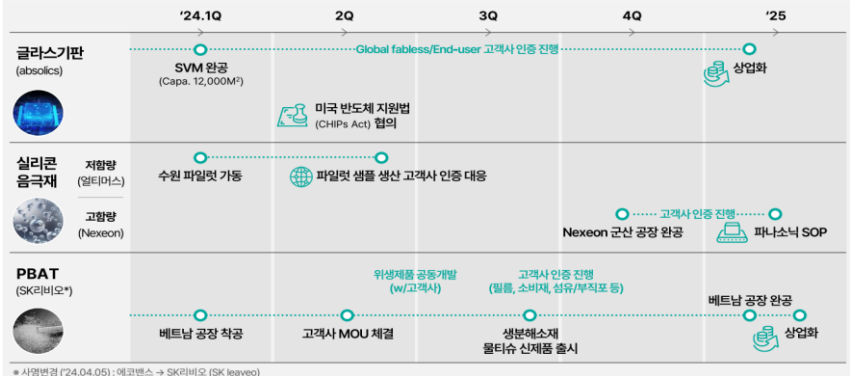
'24.1Q 2Q 3Q 4Q '25

글라스기판
(absolics)

SVM 완공
(Capa. 12,000M²)

Global fabless/End-user 고객사 인증 진행

상업화

미국 반도체 지원법
(CHIPs Act) 협의

실리콘
음극재

저함량
(엠티머스)

수원 파일럿 가동

파일럿 샘플 생산 고객사 인증 대응

고함량
(Nexeon)

고객사 인증 진행

Nexeon 군산 공장 완공

파나소닉 SOP

PBAT
(SK리비오*)

위생제품 공동개발
(w/고객사)

고객사 인증 진행
(필름, 소비재, 섬유/부직포 등)

베트남 공장 완공

베트남 공장 착공

고객사 MOU 체결

생분해소재
물티슈 신제품 출시

상업화

* 사명변경 ('24.04.05) : 에코밴스 → SK리비오 (SK leaveo)